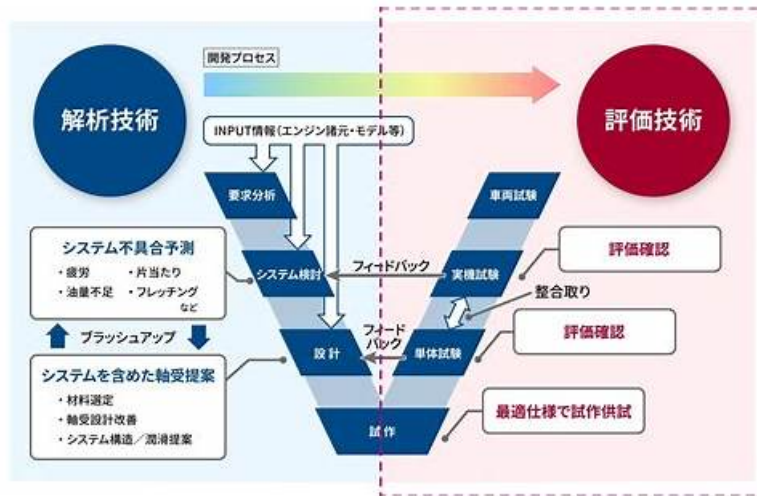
開発プロセス

解析技術

評価技術

INPUT情報（エンジン諸元・モデル等）

要求分析

システム検討

設計

試作

車両試験

実機試験

単体試験

フィードバック

フィード バック

整合取り

システム不具合予測
・疲労 ・片当たり
・油量不足 ・フレッチング など

ブラッシュアップ

システムを含めた軸受提案
・材料選定
・軸受設計改善
・システム構造／潤滑提案

評価確認

評価確認

最適仕様で試作供試